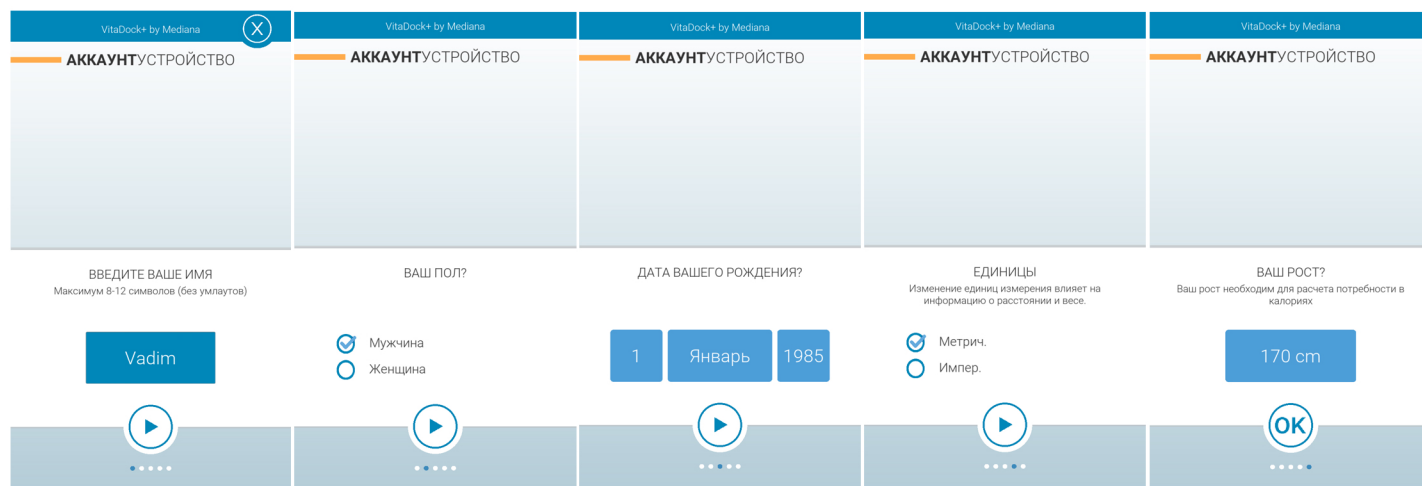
VitaDock+ by Mediana

АККАУНТУСТРОЙСТВО

ВВЕДИТЕ ВАШЕ ИМЯ
Максимум 8-12 символов (без умлаутов)

Vadim

VitaDock+ by Mediana

АККАУНТУСТРОЙСТВО

ВАШ ПОЛ?

Мужчина
Женщина

VitaDock+ by Mediana

АККАУНТУСТРОЙСТВО

ДАТА ВАШЕГО РОЖДЕНИЯ?

| 1 | Январь | 1985 |
|---|---|---|

VitaDock+ by Mediana

АККАУНТУСТРОЙСТВО

ЕДИНИЦЫ
Изменение единиц измерения влияет на информацию о расстоянии и весе.

Метрич.
Импер.

VitaDock+ by Mediana

АККАУНТУСТРОЙСТВО

ВАШ РОСТ?
Ваш рост необходим для расчета потребности в калориях

170 cm

OK